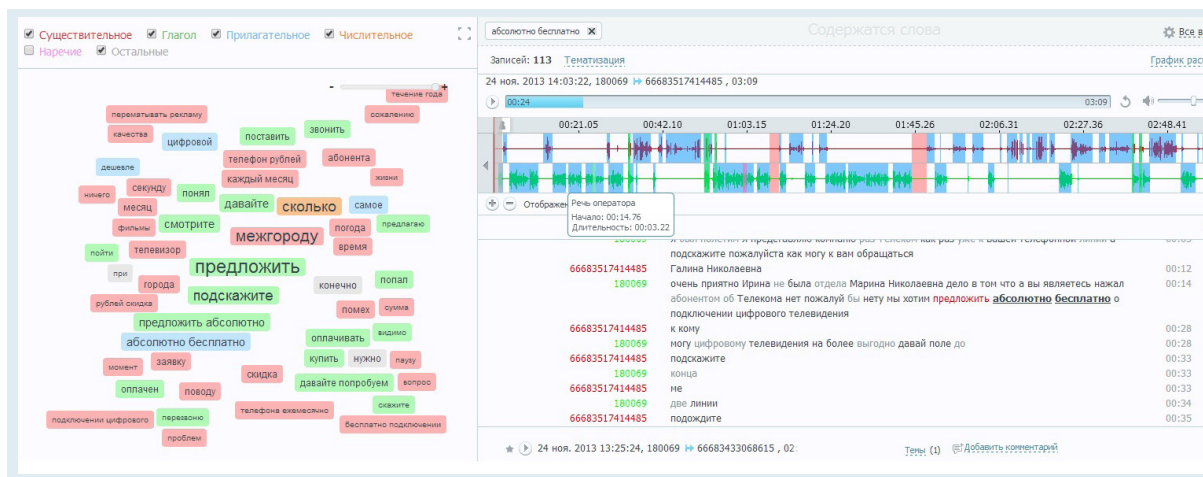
Существительное Глагол Прилагательное Числительное
Наречие Остальные

течение года
перематывать рекламу
осканелию
качества
поставить
звонить
цифровой
абонента
телефон рублей
дешевле
каждый месяц
жизни
секунду
понял
ничего
давайте
сколько
самое
месяц
фильмы
смотрите
предлагаю
логода
межгороду
пойти
телевизор
время
при
предложить
попал
города
конечно
рублей скидка
подскажите
помех
сумма
предложить абсолютно
видимо
оплачивать
абсолютно бесплатно
купить
нужно
паузу
момент
заявку
скидка
давайте попробуем
вопрос
оплачен
поводу
скажите
подключении цифрового
перезвоню
телефона ежемесячно
бесплатно подключении
проблем

абсолютно бесплатно
Содержатся слова
Все в
Записей: 113 Тематизация
График рас
24 ноя. 2013 14:03:22, 180069 66683517414485 , 03:09
00:24
03:09
00:21.05 00:42.10 01:03.15 01:24.20 01:45.26 02:06.31 02:27.36 02:48.41
Отображен
Речь оператора
Начало: 00:14.76
Длительность: 00:03.22

подсказать пожалуйста как могу к вам обращаться
66683517414485 Галина Николаевна 00:12
180069 очень приятно Ирина не была отдела Марина Николаевна дело в том что а вы являетесь нажал абонентом об Телекома нет пожалуй бы нету мы хотим предложить абсолютно бесплатно о подключении цифрового телевидения 00:14
66683517414485 к кому 00:28
180069 могу цифровому телевидения на более выгодно давай поле до 00:28
66683517414485 подскажите 00:33
180069 конца 00:33
66683517414485 ме 00:33
180069 две линии 00:34
66683517414485 подождите 00:35

24 ноя. 2013 13:25:24, 180069 66683433068615 , 02
Темы (1) Добавить комментарий